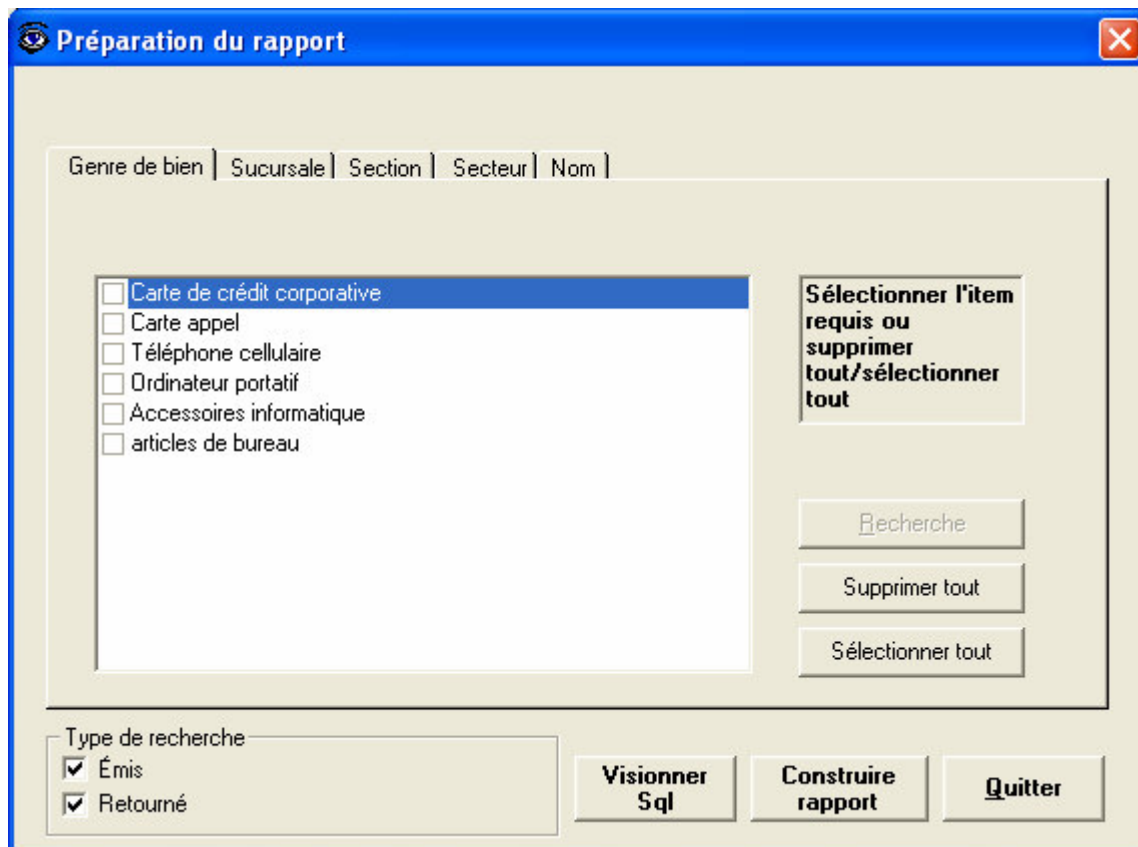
Préparation du rapport

Genre de bien | Sucursale | Section | Secteur | Nom

Carte de crédit corporative
Carte appel
Téléphone cellulaire
Ordinateur portatif
Accessoires informatique
articles de bureau

Sélectionner l'item requis ou supprimer tout/sélectionner tout

Recherche

Supprimer tout

Sélectionner tout

Type de recherche
☑ Émis
☑ Retourné

Visionner Sql

Construire rapport

Quitter